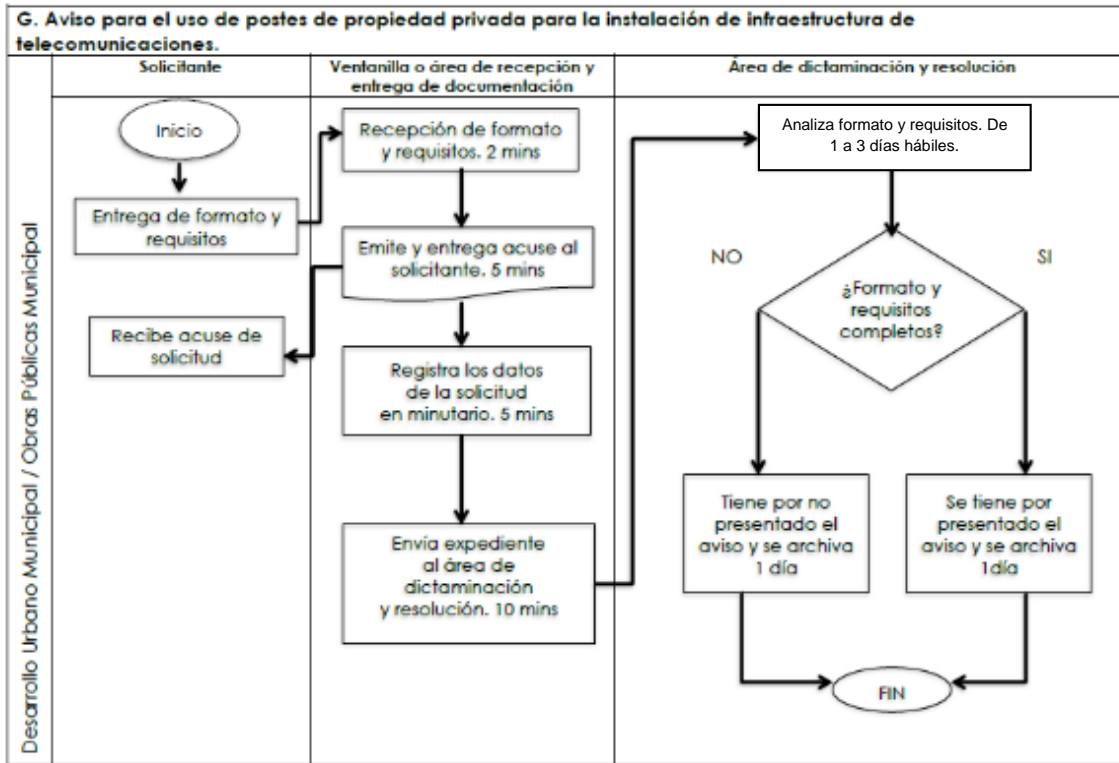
G. Aviso para el uso de postes de propiedad privada para la instalación de infraestructura de telecomunicaciones.

Desarrollo Urbano Municipal / Obras Públicas Municipal

| Solicitante | Ventanilla o área de recepción y entrega de documentación | Área de dictaminación y resolución |
|---|---|---|

Inicio

Entrega de formato y requisitos

Recepción de formato y requisitos. 2 mins

Emite y entrega acuse al solicitante. 5 mins

Recibe acuse de solicitud

Registra los datos de la solicitud en minutario. 5 mins

Envía expediente al área de dictaminación y resolución. 10 mins

Analiza formato y requisitos. De 1 a 3 días hábiles.

¿Formato y requisitos completos?

NO

SI

Tiene por no presentado el aviso y se archiva 1 día

Se tiene por presentado el aviso y se archiva 1día

FIN